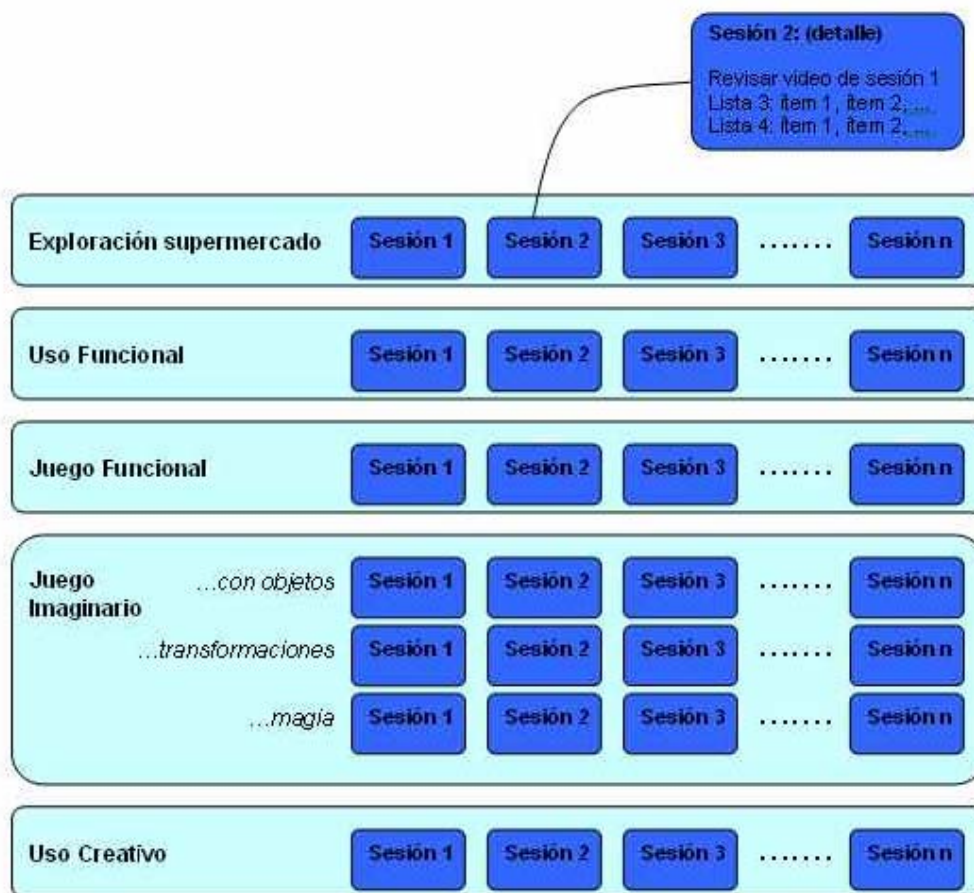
Sesión 2: (detalle)

Revisar video de sesión 1
Lista 3: ítem 1, ítem 2,....
Lista 4: ítem 1, ítem 2,....

Exploración supermercado Sesión 1 Sesión 2 Sesión 3 ....... Sesión n

Uso Funcional Sesión 1 Sesión 2 Sesión 3 ....... Sesión n

Juego Funcional Sesión 1 Sesión 2 Sesión 3 ....... Sesión n

Juego Imaginario ...con objetos Sesión 1 Sesión 2 Sesión 3 ....... Sesión n

...transformaciones Sesión 1 Sesión 2 Sesión 3 ....... Sesión n

...magia Sesión 1 Sesión 2 Sesión 3 ....... Sesión n

Uso Creativo Sesión 1 Sesión 2 Sesión 3 ....... Sesión n